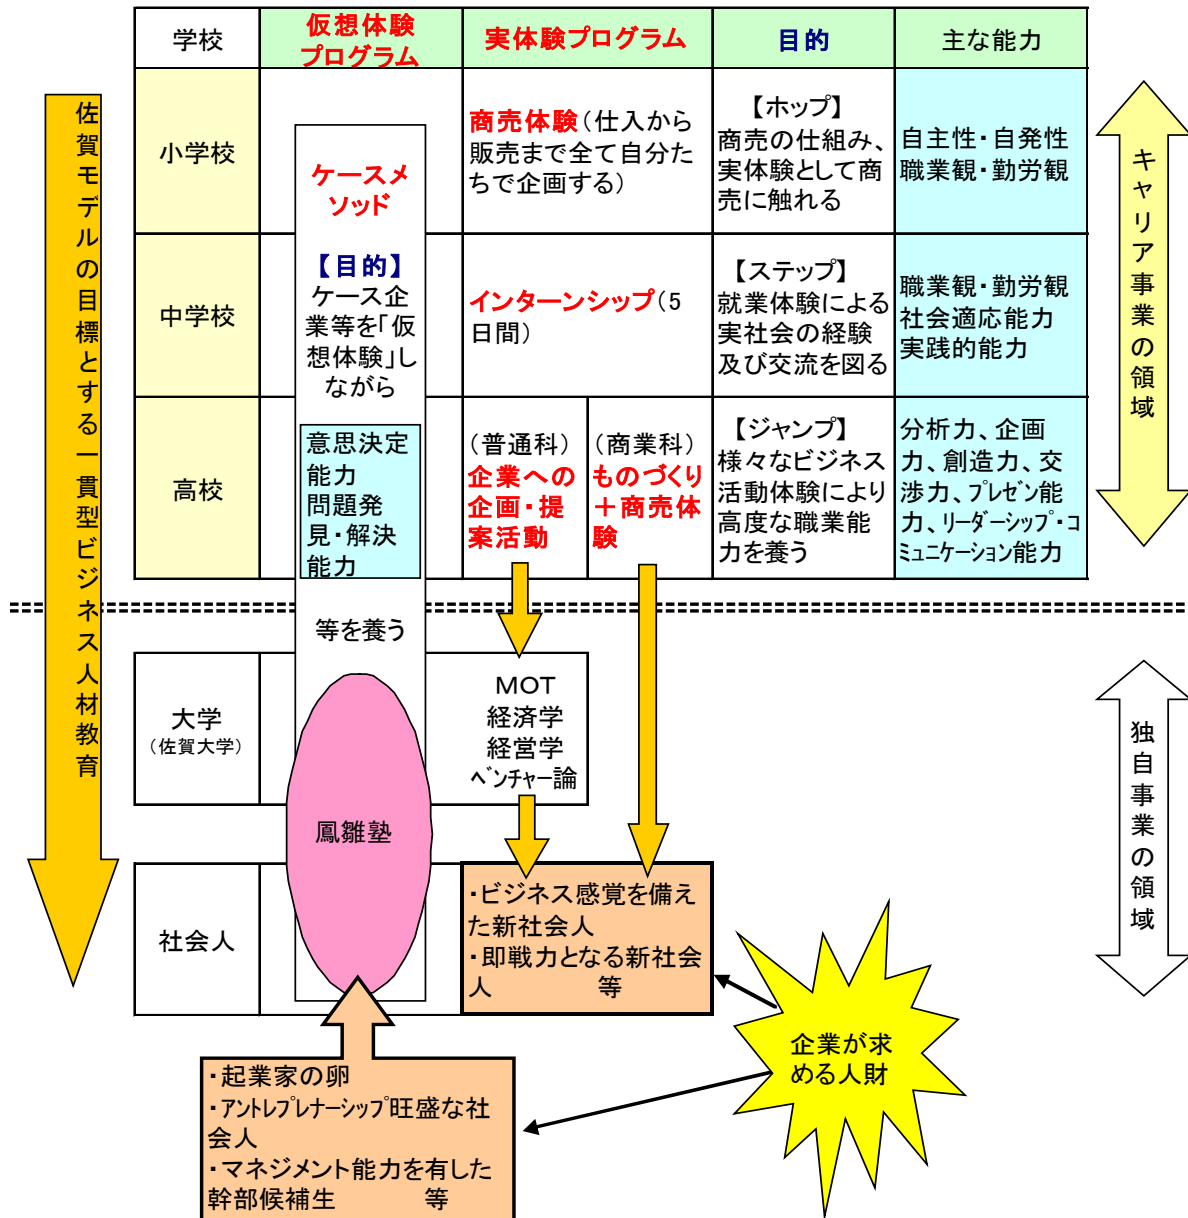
佐賀モデルの目標とする一貫型ビジネス人材教育

| 学校 | 仮想体験プログラム | 実体験プログラム | | 目的 | 主な能力 |
|---|---|---|---|---|---|
| 小学校 | | 商売体験（仕入から販売まで全て自分たちで企画する） | | 【ホップ】商売の仕組み、実体験として商売に触れる | 自主性・自発性 職業観・勤労観 |
| 中学校 | | インターンシップ（5日間） | | 【ステップ】就業体験による実社会の経験及び交流を図る | 職業観・勤労観 社会適応能力 実践的能力 |
| 高校 | | （普通科）企業への企画・提案活動 | （商業科）ものづくり＋商売体験 | 【ジャンプ】様々なビジネス活動体験により高度な職業能力を養う | 分析力、企画力、創造力、交渉力、ﾌﾟﾚｾﾞﾝ能力、ﾘｰﾀﾞｰｼｯﾌﾟ・ｺﾐｭﾆｹｰｼｮﾝ能力 |

ケースメソッド

【目的】
ケース企業等を「仮想体験」しながら

意思決定能力
問題発見・解決能力

等を養う

キャリア事業の領域

大学
（佐賀大学）

MOT
経済学
経営学
ﾍﾞﾝﾁｬｰ論

鳳雛塾

社会人

・ビジネス感覚を備えた新社会人
・即戦力となる新社会人　　等

独自事業の領域

企業が求める人財

・起業家の卵
・ｱﾝﾄﾚﾌﾟﾚﾅｰｼｯﾌﾟ旺盛な社会人
・マネジメント能力を有した幹部候補生　　等